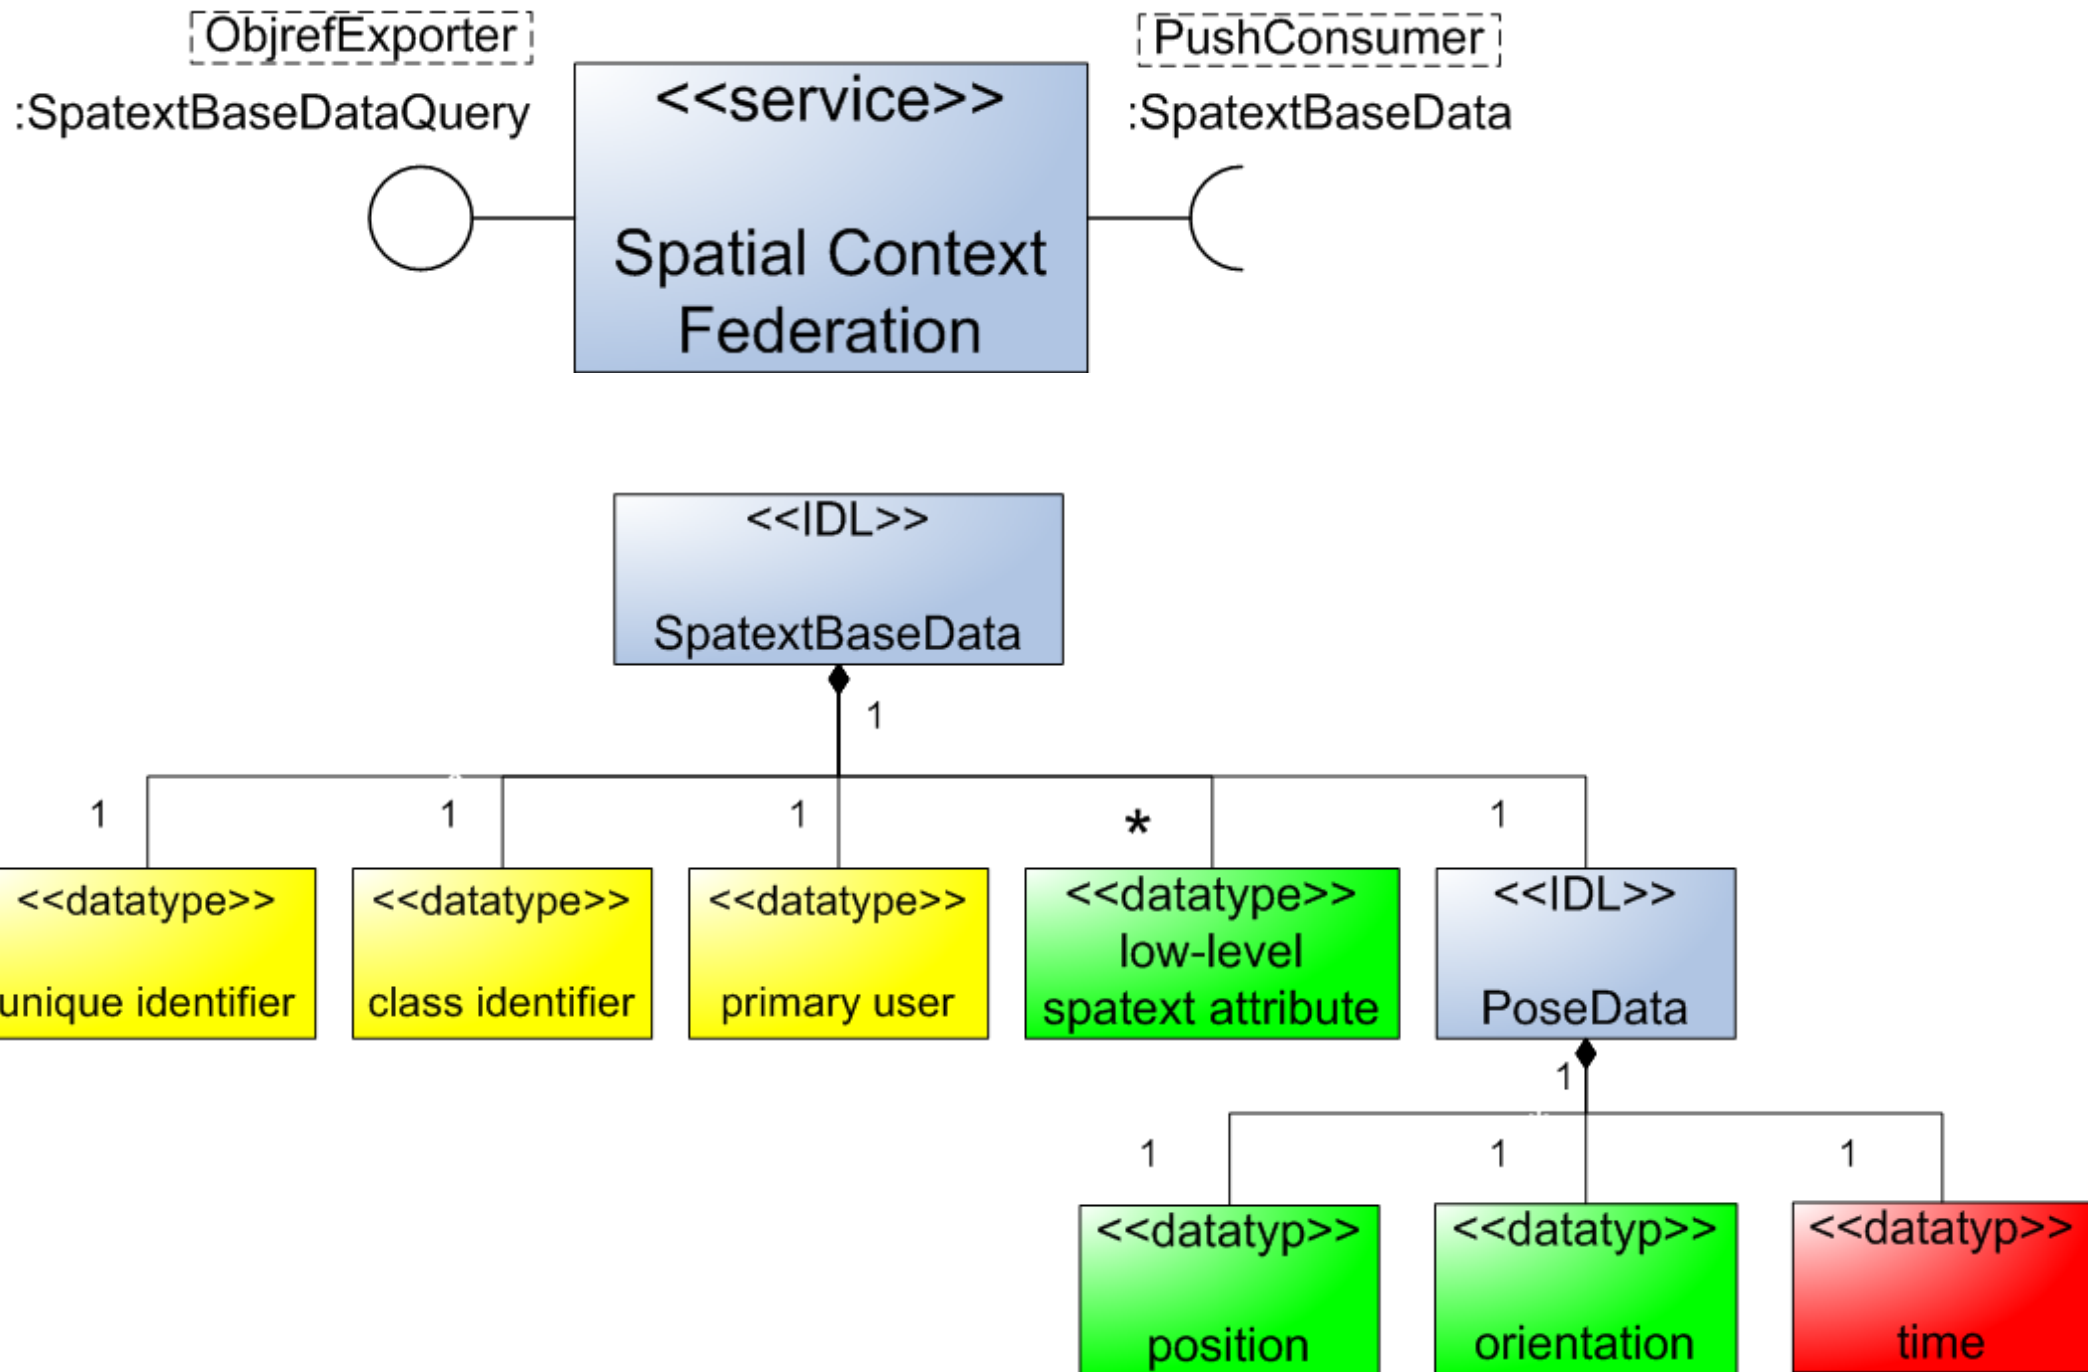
ObjrefExporter
:SpatextBaseDataQuery

<<service>>
Spatial Context Federation

PushConsumer
:SpatextBaseData

<<IDL>>
SpatextBaseData

1

1
<<datatype>>
unique identifier

1
<<datatype>>
class identifier

1
<<datatype>>
primary user

*
<<datatype>>
low-level spatext attribute

1
<<IDL>>
PoseData

1

1
<<datatyp>>
position

1
<<datatyp>>
orientation

1
<<datatyp>>
time